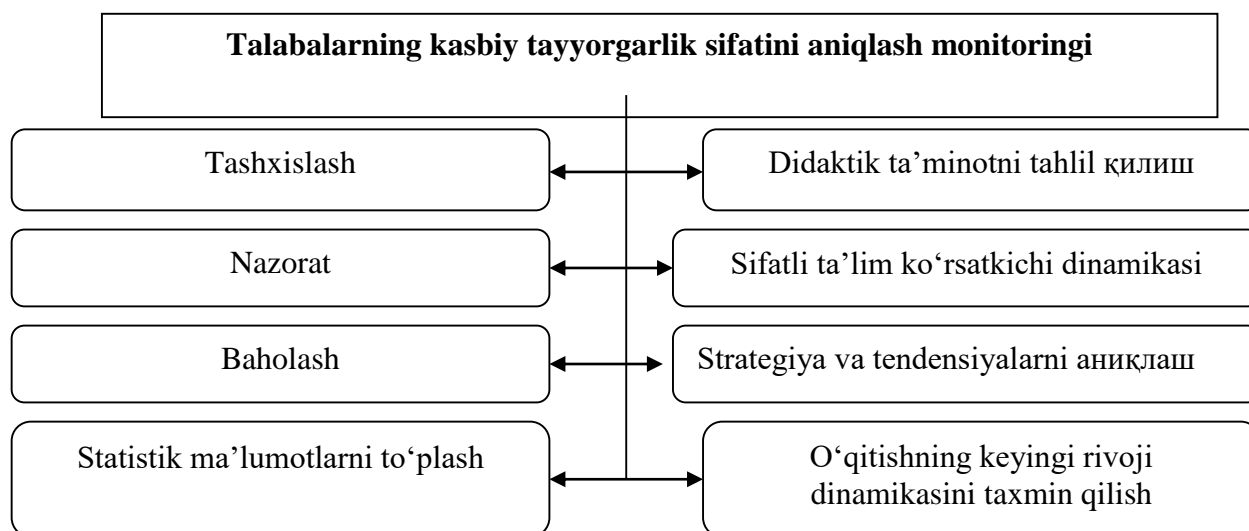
Talabalarning kasbiy tayyorgarlik sifatini aniqlash monitoringi

Tashxislash

Didaktik ta’minotni tahlil қилиш

Nazorat

Sifatli ta’lim ko‘rsatkichi dinamikasi

Baholash

Strategiya va tendensiyalarni аниқлаш

Statistik ma’lumotlarni to‘plash

O‘qitishning keyingi rivoji dinamikasini taxmin qilish